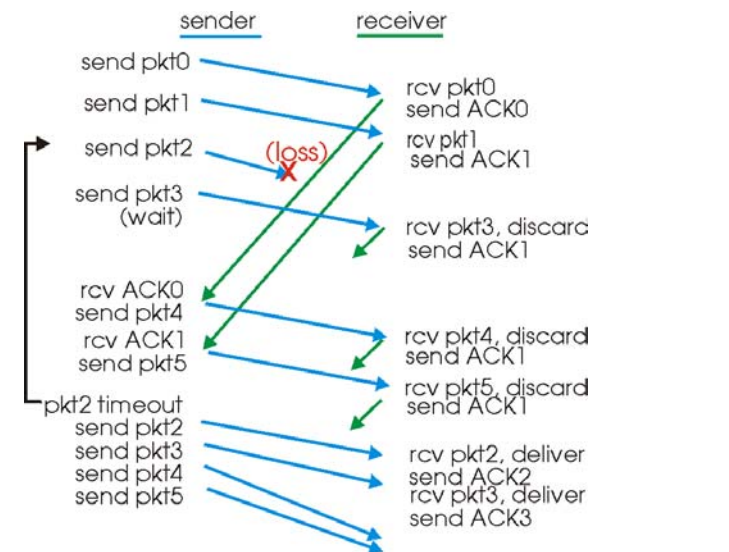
sender receiver

send pkt0
send pkt1
send pkt2
send pkt3
(wait)

rcv pkt0
send ACK0
rcv pkt1
send ACK1

(loss)

rcv pkt3, discarc
send ACK1

rcv ACK0
send pkt4
rcv ACK1
send pkt5

rcv pkt4, discard
send ACK1
rcv pkt5, discard
send ACK1

pkt2 timeout
send pkt2
send pkt3
send pkt4
send pkt5

rcv pkt2, deliver
send ACK2
rcv pkt3, deliver
send ACK3